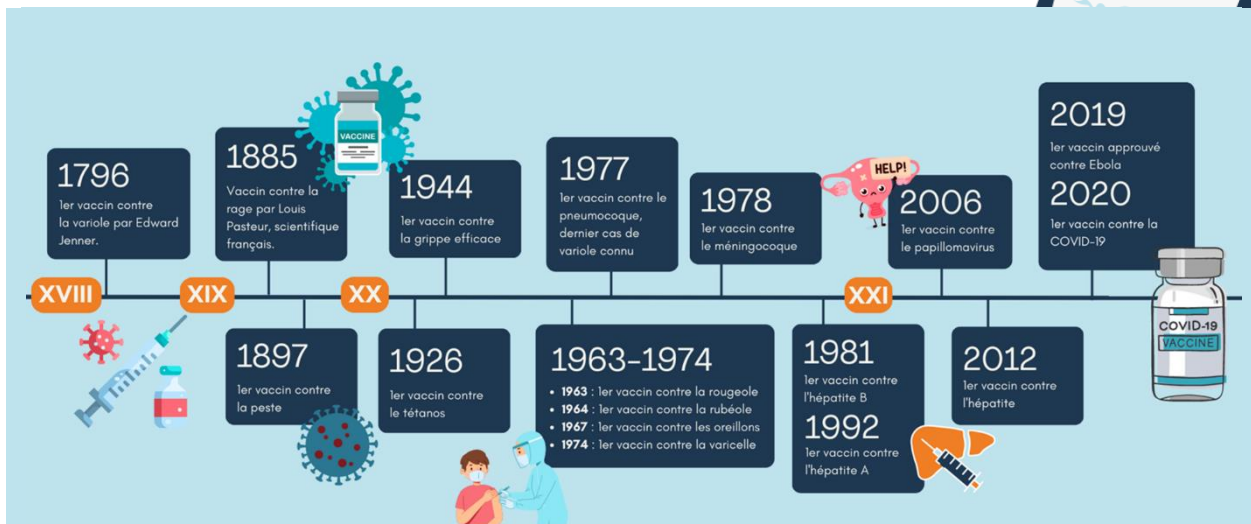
1796
1er vaccin contre la variole par Edward Jenner.

1885
Vaccin contre la rage par Louis Pasteur, scientifique français.

VACCINE

1944
1er vaccin contre la grippe efficace

1977
1er vaccin contre le pneumocoque, dernier cas de variole connu

1978
1er vaccin contre le méningocoque

HELP!

2006
1er vaccin contre le papillomavirus

2019
1er vaccin approuvé contre Ebola

2020
1er vaccin contre la COVID-19

XVIII

XIX

XX

XXI

1897
1er vaccin contre la peste

1926
1er vaccin contre le tétanos

1963-1974
• 1963 : 1er vaccin contre la rougeole
• 1964 : 1er vaccin contre la rubéole
• 1967 : 1er vaccin contre les oreillons
• 1974 : 1er vaccin contre la varicelle

1981
1er vaccin contre l'hépatite B

1992
1er vaccin contre l'hépatite A

2012
1er vaccin contre l'hépatite

COVID-19
VACCINE